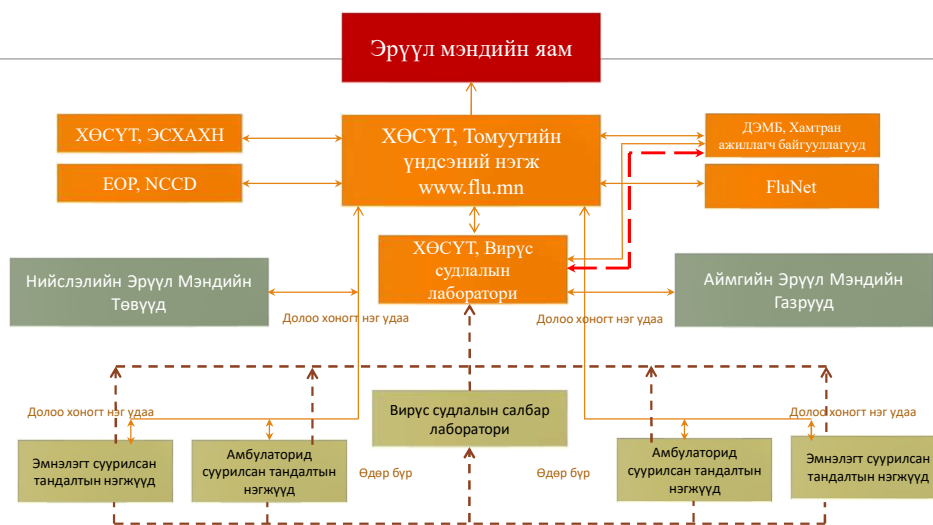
Эрүүл мэндийн яам

ХӨСҮТ, ЭСХАХН

ЕОР, NCCD

ХӨСҮТ, Томуугийн үндсэний нэгж www.flu.mn

ДЭМБ, Хамтран ажиллагч байгууллагууд

FluNet

ХӨСҮТ, Вирүс судлалын лаборатори

Нийслэлийн Эрүүл Мэндийн Төвүүд

Аймгийн Эрүүл Мэндийн Газрууд

Долоо хоногт нэг удаа

Долоо хоногт нэг удаа

Долоо хоногт нэг удаа

Долоо хоногт нэг удаа

Вирүс судлалын салбар лаборатори

Эмнэлэгт суурилсан тандалтын нэгжүүд

Амбулаторид суурилсан тандалтын нэгжүүд

Өдөр бүр

Өдөр бүр

Амбулаторид суурилсан тандалтын нэгжүүд

Эмнэлэгт суурилсан тандалтын нэгжүүд